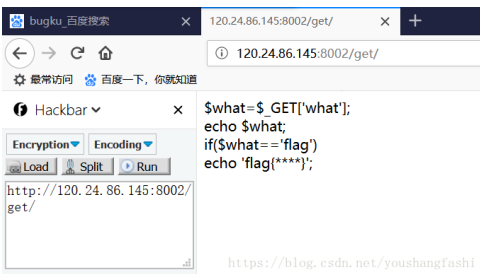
bugku_百度搜索 ×
120.24.86.145:8002/get/ ×
+
120.24.86.145:8002/get/
最常访问 百度一下，你就知道
Hackbar ×
Encryption Encoding
Load Split Run
http://120.24.86.145:8002/get/

$what=$_GET['what'];
echo $what;
if($what=='flag')
echo 'flag{****}';

https://blog.csdn.net/youshangfashi